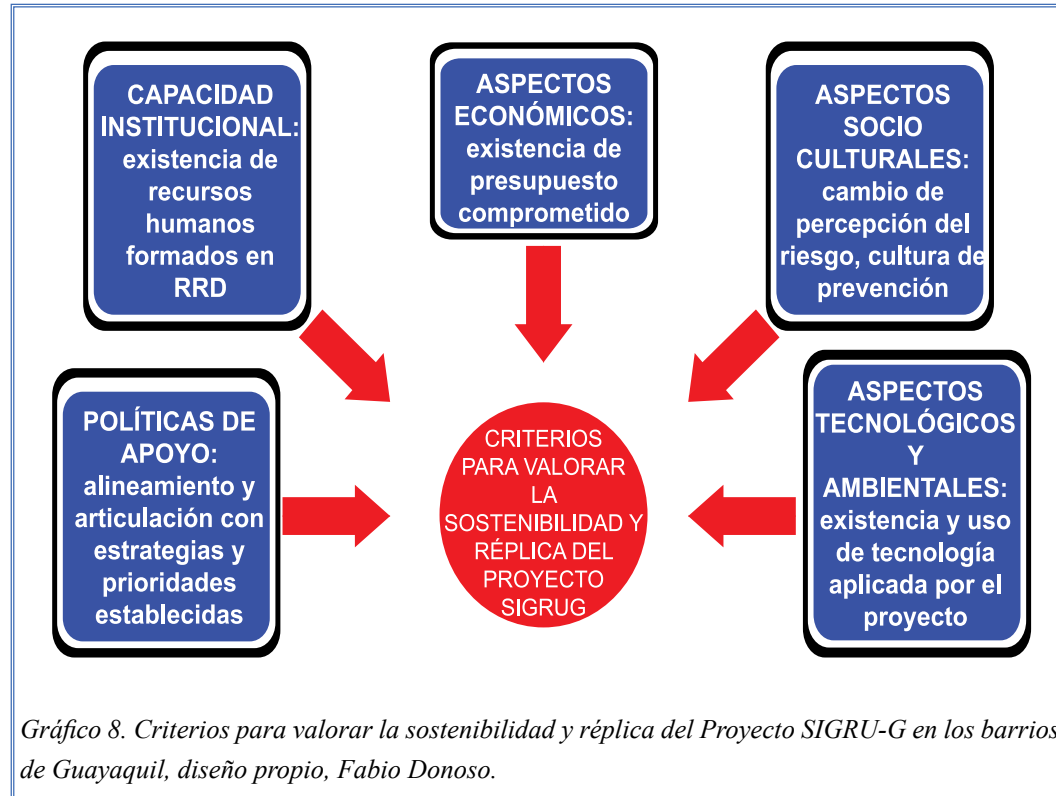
CAPACIDAD INSTITUCIONAL: existencia de recursos humanos formados en RRD

ASPECTOS ECONÓMICOS: existencia de presupuesto comprometido

ASPECTOS SOCIO CULTURALES: cambio de percepción del riesgo, cultura de prevención

POLÍTICAS DE APOYO: alineamiento y articulación con estrategias y prioridades establecidas

CRITERIOS PARA VALORAR LA SOSTENIBILIDAD Y RÉPLICA DEL PROYECTO SIGRUG

ASPECTOS TECNOLÓGICOS Y AMBIENTALES: existencia y uso de tecnología aplicada por el proyecto

Gráfico 8. Criterios para valorar la sostenibilidad y réplica del Proyecto SIGRU-G en los barrios de Guayaquil, diseño propio, Fabio Donoso.